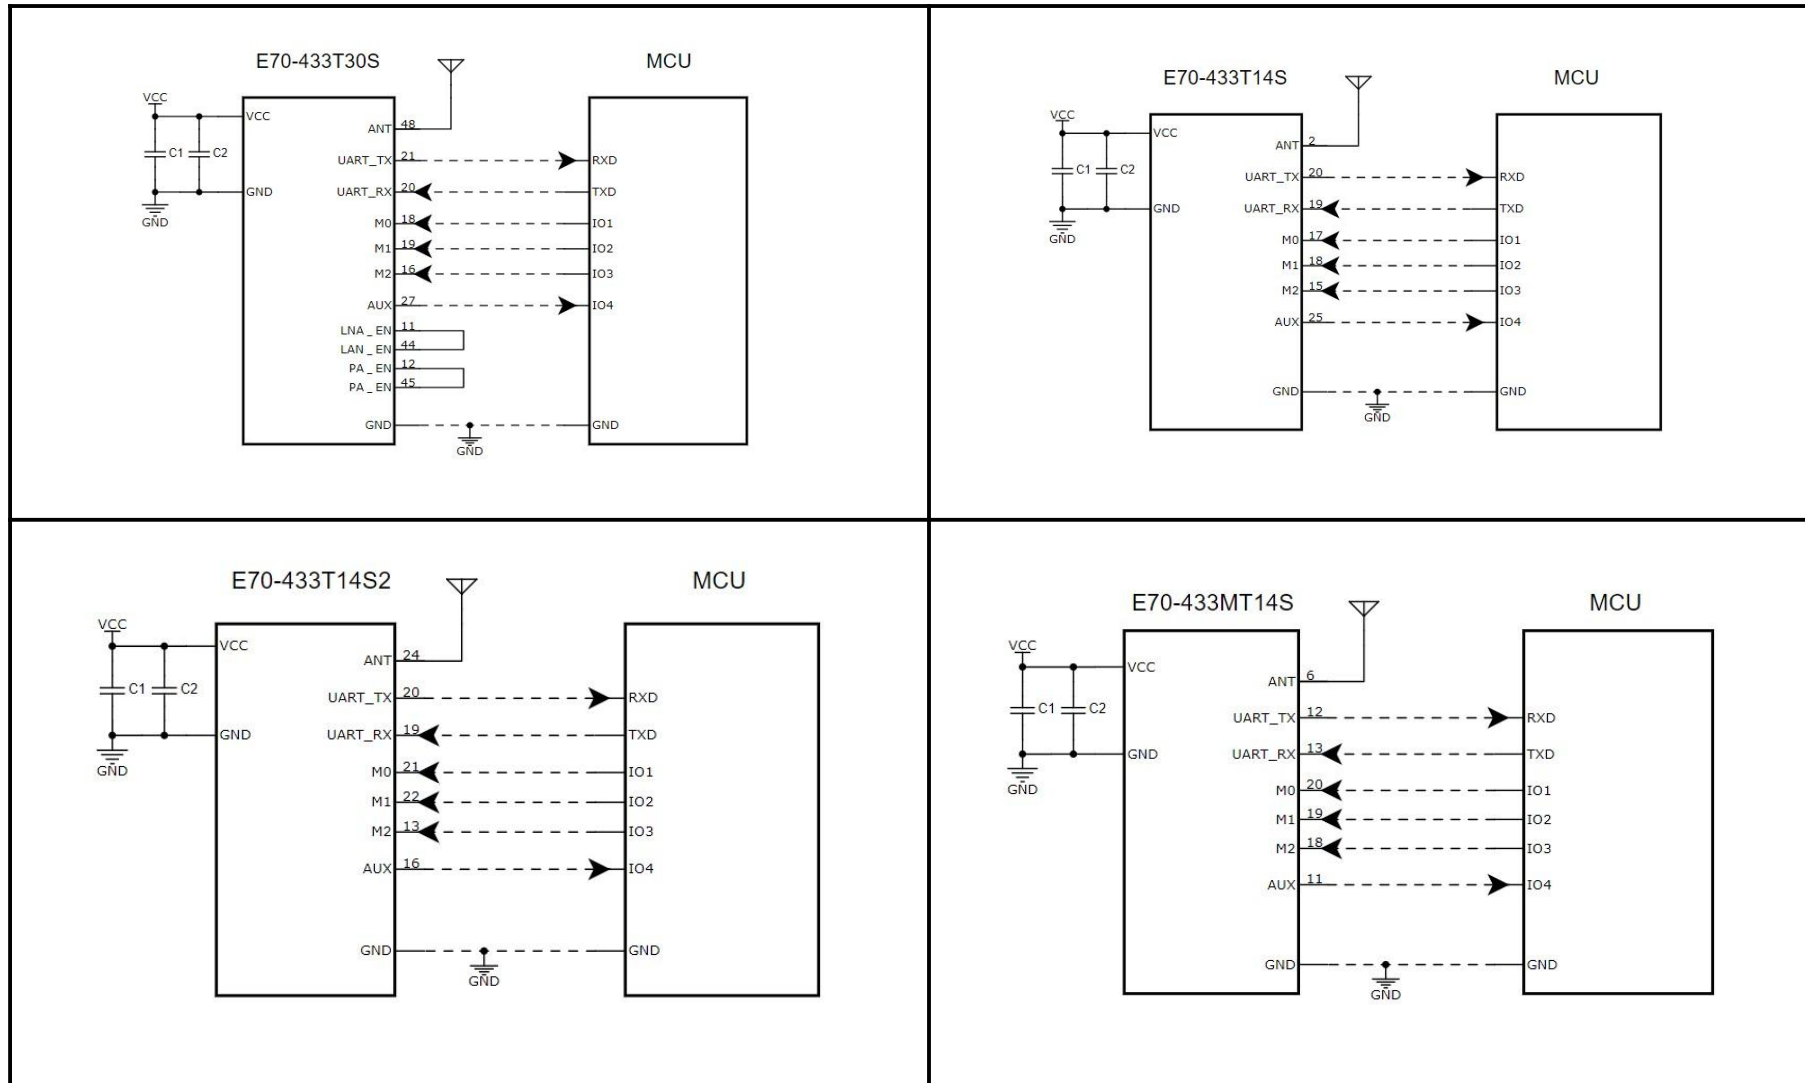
E70-433T30S

MCU

VCC
C1
C2
GND
VCC
GND
ANT 48
UART_TX 21
UART_RX 20
M0 18
M1 19
M2 16
AUX 27
LNA _ EN 11
LAN _ EN 44
PA _ EN 12
PA _ EN 45
GND
GND
RXD
TXD
IO1
IO2
IO3
IO4
GND

E70-433T14S

MCU

VCC
C1
C2
GND
VCC
GND
ANT 2
UART_TX 20
UART_RX 19
M0 17
M1 18
M2 15
AUX 25
GND
GND
RXD
TXD
IO1
IO2
IO3
IO4
GND

E70-433T14S2

MCU

VCC
C1
C2
GND
VCC
GND
ANT 24
UART_TX 20
UART_RX 19
M0 21
M1 22
M2 13
AUX 16
GND
GND
RXD
TXD
IO1
IO2
IO3
IO4
GND

E70-433MT14S

MCU

VCC
C1
C2
GND
VCC
GND
ANT 6
UART_TX 12
UART_RX 13
M0 20
M1 19
M2 18
AUX 11
GND
GND
RXD
TXD
IO1
IO2
IO3
IO4
GND